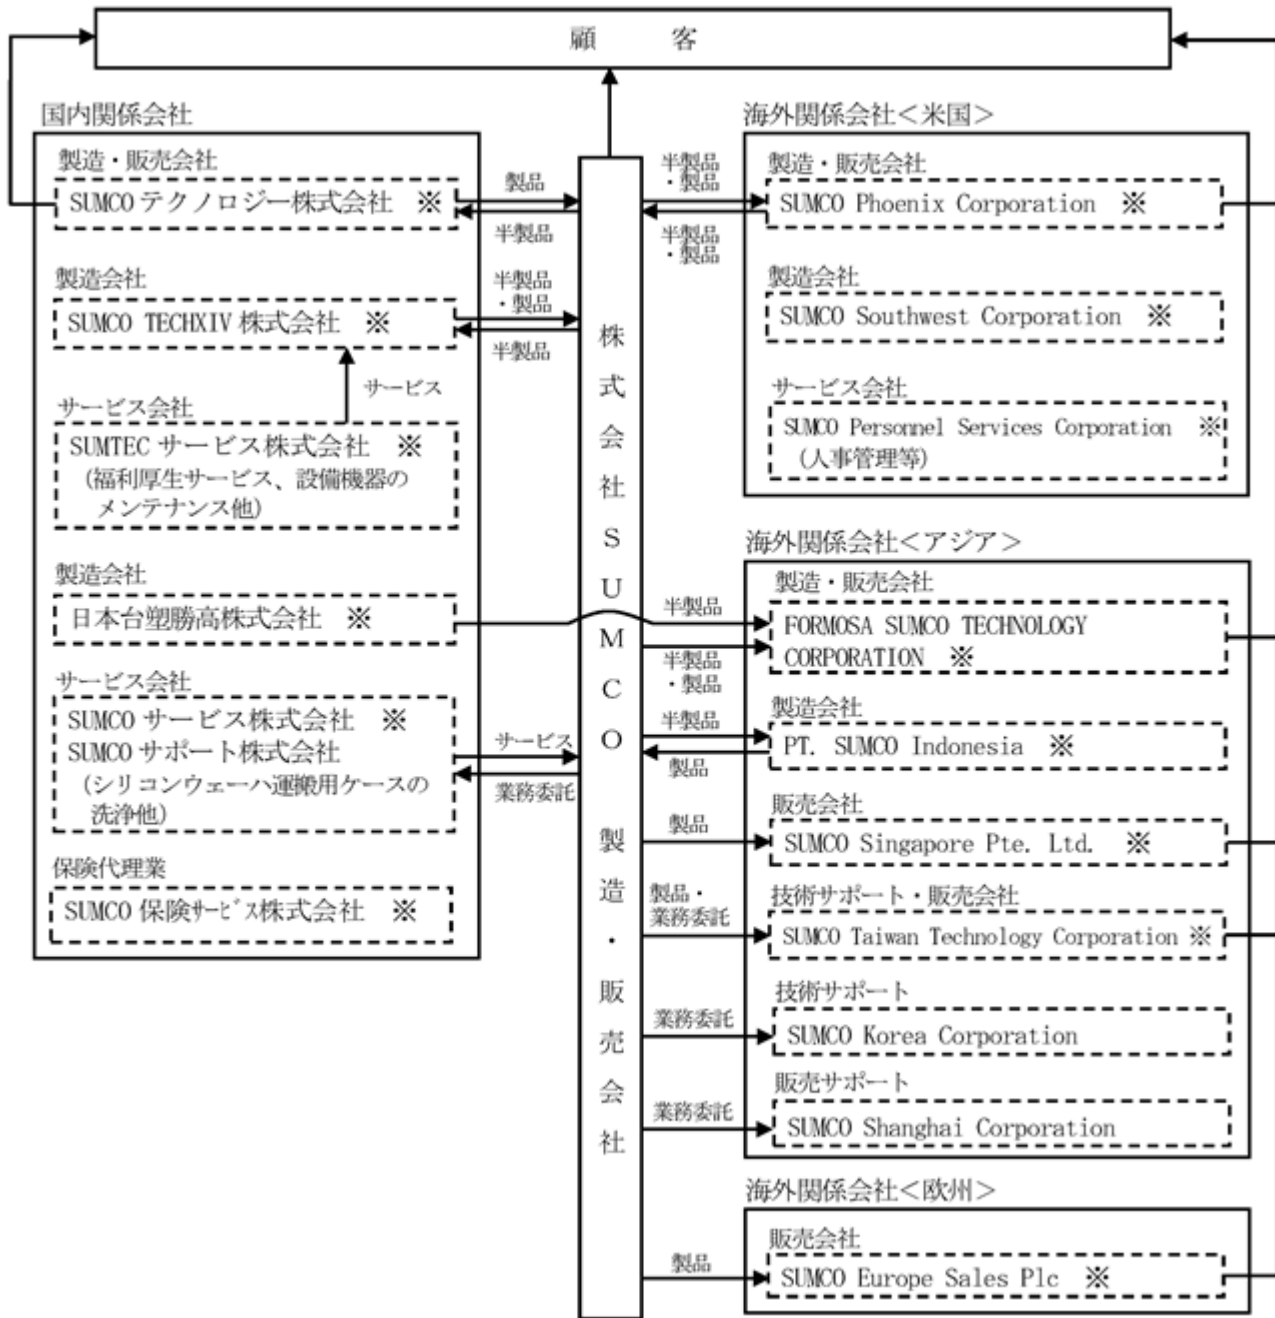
顧　　客

国内関係会社

製造・販売会社
SUMCO テクノロジー株式会社 ※

製品
半製品

製造会社
SUMCO TECHXIV 株式会社 ※

半製品
・製品
半製品

サービス

サービス会社
SUMTEC サービス株式会社 ※
（福利厚生サービス、設備機器のメンテナンス他）

製造会社
日本台塑勝高株式会社 ※

サービス会社
SUMCO サービス株式会社 ※
SUMCO サポート株式会社
（シリコンウェーハ運搬用ケースの洗浄他）

サービス
業務委託

保険代理業
SUMCO 保険ｻｰﾋﾞｽ株式会社 ※

株式会社SUMCO 製造・販売会社

海外関係会社＜米国＞

半製品
・製品
半製品
・製品

製造・販売会社
SUMCO Phoenix Corporation ※

製造会社
SUMCO Southwest Corporation ※

サービス会社
SUMCO Personnel Services Corporation ※
（人事管理等）

海外関係会社＜アジア＞

製造・販売会社
半製品
FORMOSA SUMCO TECHNOLOGY CORPORATION ※
半製品
・製品

製造会社
半製品
PT. SUMCO Indonesia ※
製品

販売会社
製品
SUMCO Singapore Pte. Ltd. ※

技術サポート・販売会社
製品・
業務委託
SUMCO Taiwan Technology Corporation ※

技術サポート
業務委託
SUMCO Korea Corporation

販売サポート
業務委託
SUMCO Shanghai Corporation

海外関係会社＜欧州＞

販売会社
製品
SUMCO Europe Sales Plc ※